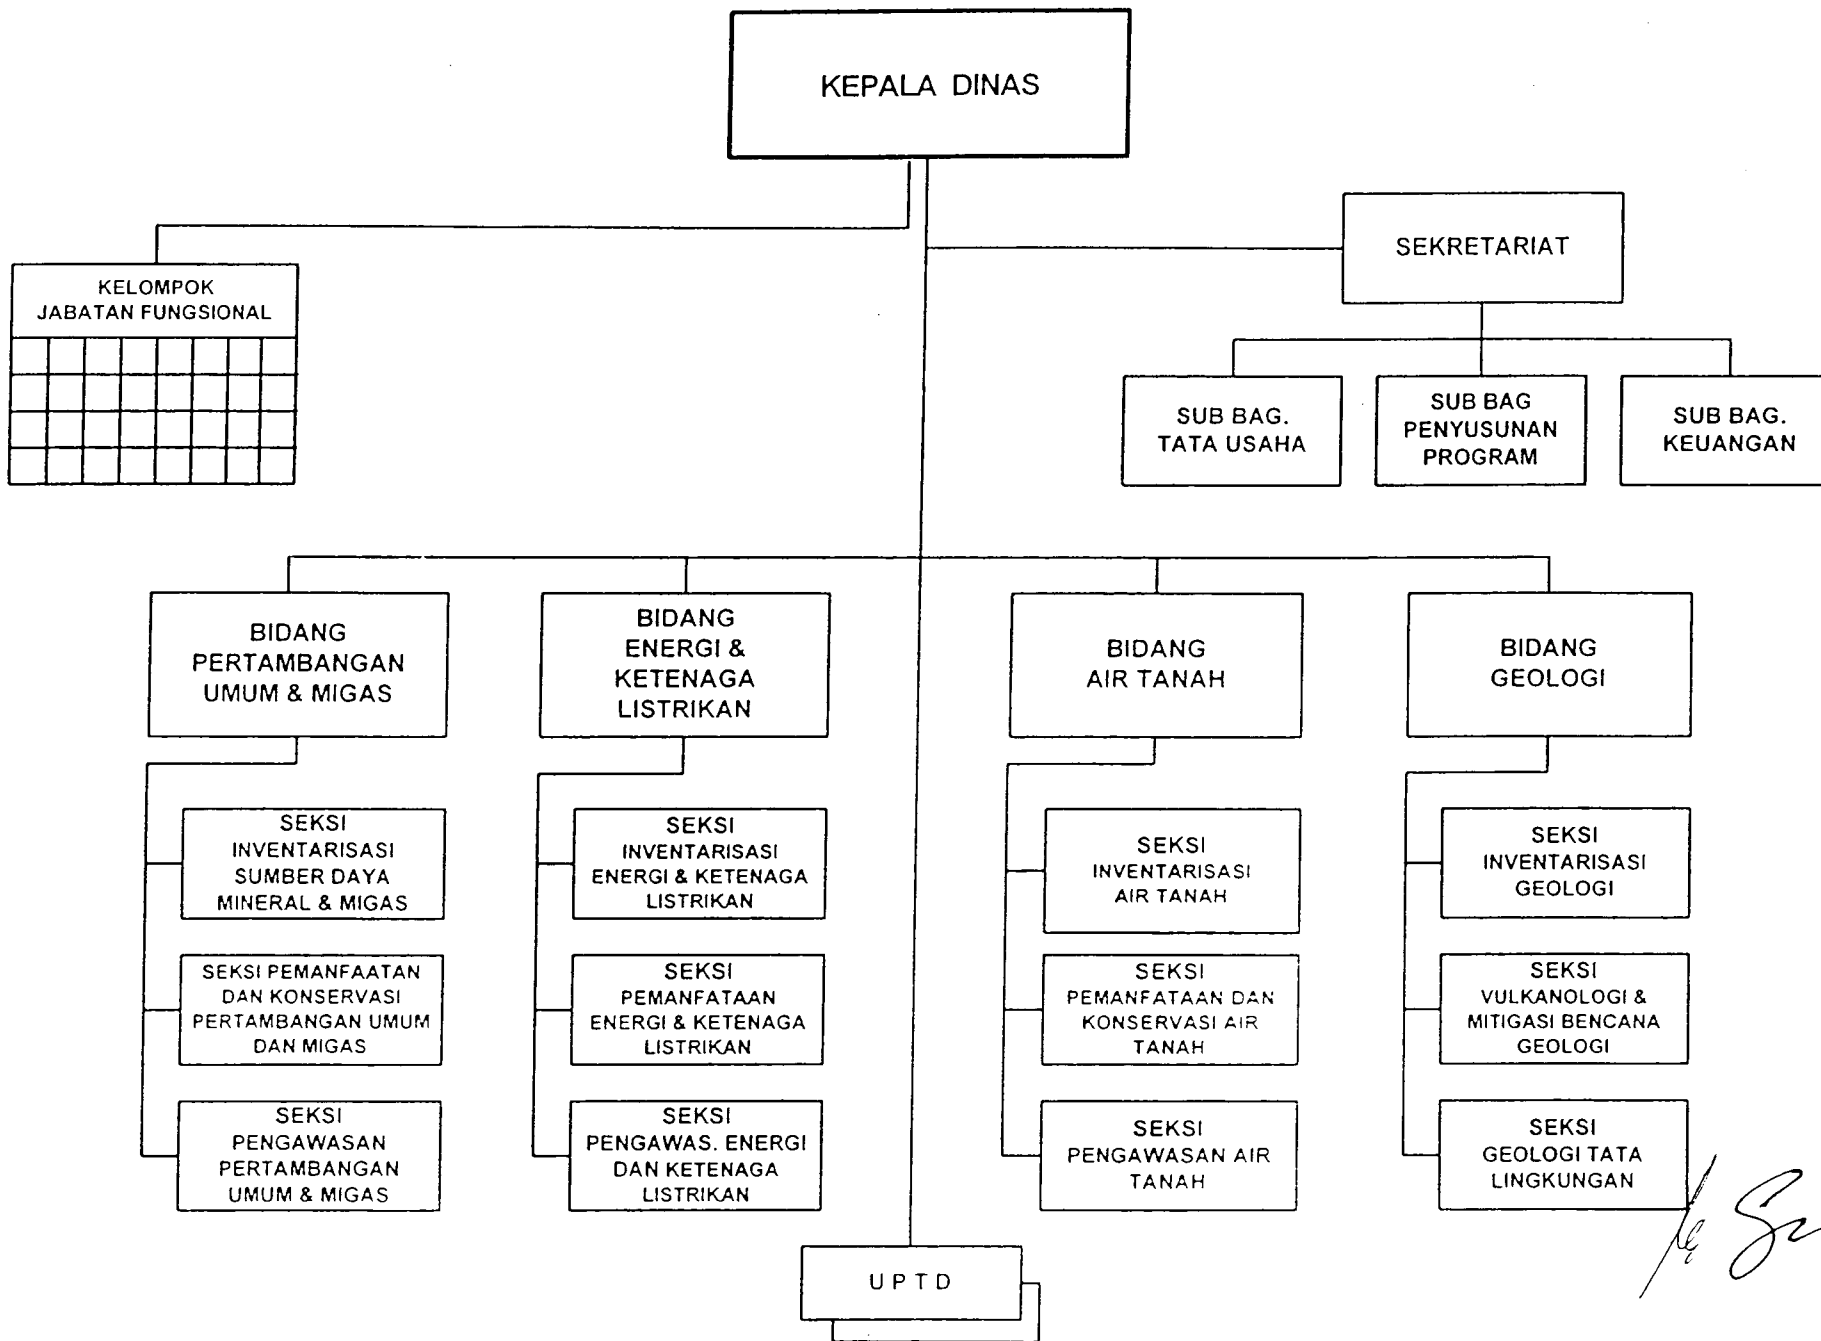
KEPALA DINAS

KELOMPOK JABATAN FUNGSIONAL

SEKRETARIAT

SUB BAG. TATA USAHA

SUB BAG PENYUSUNAN PROGRAM

SUB BAG. KEUANGAN

BIDANG PERTAMBANGAN UMUM & MIGAS

SEKSI INVENTARISASI SUMBER DAYA MINERAL & MIGAS

SEKSI PEMANFAATAN DAN KONSERVASI PERTAMBANGAN UMUM DAN MIGAS

SEKSI PENGAWASAN PERTAMBANGAN UMUM & MIGAS

BIDANG ENERGI & KETENAGA LISTRIKAN

SEKSI INVENTARISASI ENERGI & KETENAGA LISTRIKAN

SEKSI PEMANFATAAN ENERGI & KETENAGA LISTRIKAN

SEKSI PENGAWAS. ENERGI DAN KETENAGA LISTRIKAN

BIDANG AIR TANAH

SEKSI INVENTARISASI AIR TANAH

SEKSI PEMANFATAAN DAN KONSERVASI AIR TANAH

SEKSI PENGAWASAN AIR TANAH

BIDANG GEOLOGI

SEKSI INVENTARISASI GEOLOGI

SEKSI VULKANOLOGI & MITIGASI BENCANA GEOLOGI

SEKSI GEOLOGI TATA LINGKUNGAN

U P T D